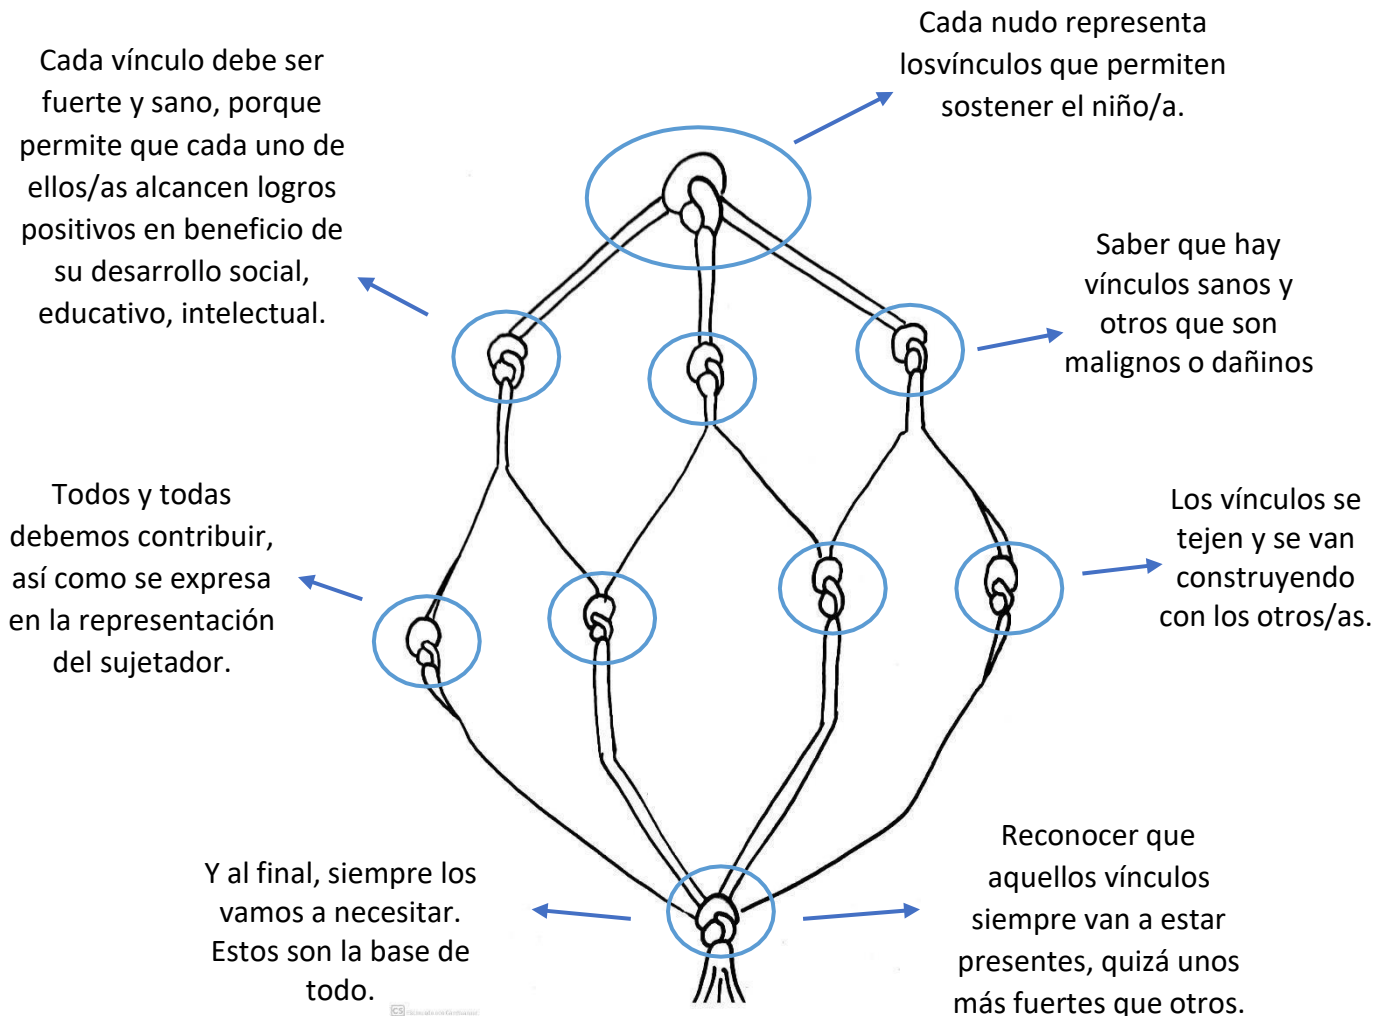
Cada nudo representa losvínculos que permiten sostener el niño/a.

Cada vínculo debe ser fuerte y sano, porque permite que cada uno de ellos/as alcancen logros positivos en beneficio de su desarrollo social, educativo, intelectual.

Saber que hay vínculos sanos y otros que son malignos o dañinos

Todos y todas debemos contribuir, así como se expresa en la representación del sujetador.

Los vínculos se tejen y se van construyendo con los otros/as.

Y al final, siempre los vamos a necesitar. Estos son la base de todo.

Reconocer que aquellos vínculos siempre van a estar presentes, quizá unos más fuertes que otros.